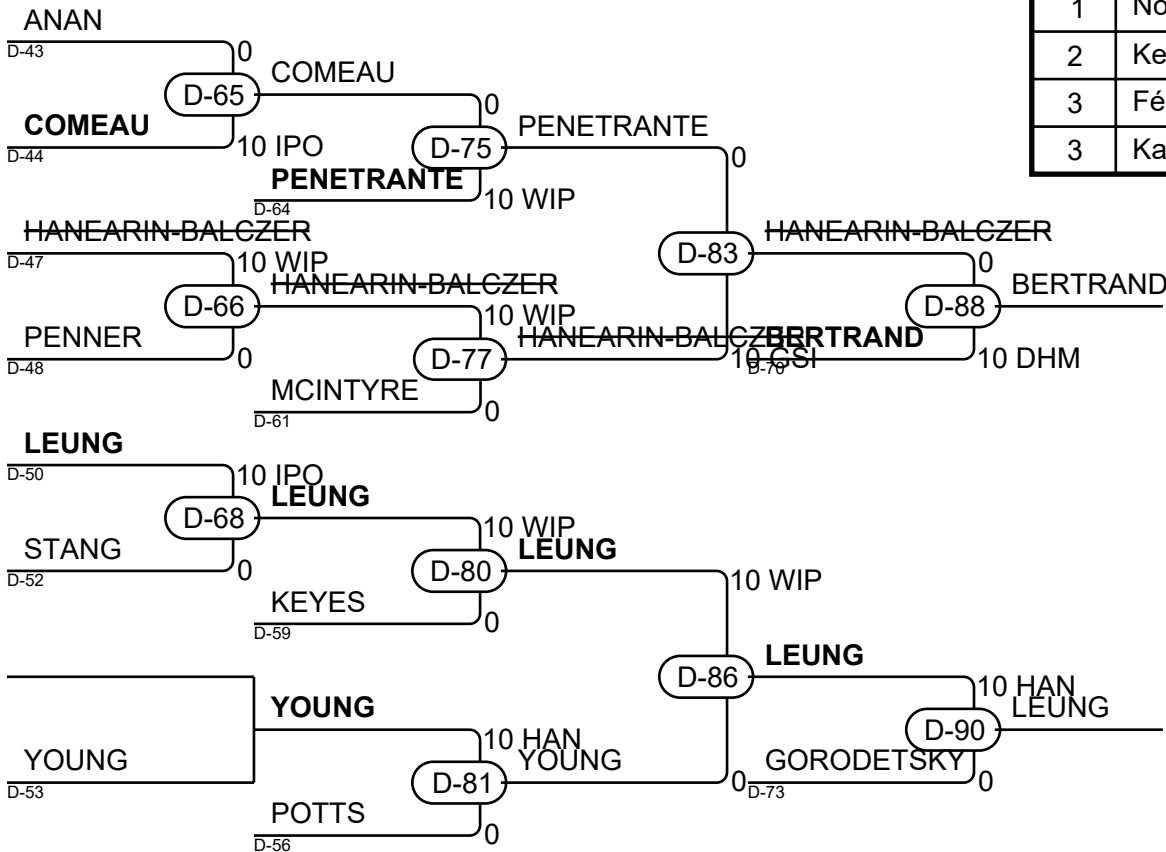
ANAN
D-43
0
D-65
COMEAU
COMEAU
D-44
10 IPO
0
D-75
PENETRANTE
PENETRANTE
D-64
10 WIP
0
HANEARIN-BALCZER
D-47
10 WIP
D-66
HANEARIN-BALCZER
PENNER
D-48
0
10 WIP
D-77
HANEARIN-BALCZER
MCINTYRE
D-61
0
D-83
HANEARIN-BALCZER
0
BERTRAND
10 CSI
D-70
D-88
BERTRAND
10 DHM
LEUNG
D-50
10 IPO
D-68
LEUNG
STANG
D-52
0
10 WIP
D-80
LEUNG
KEYES
D-59
0
10 WIP
YOUNG
YOUNG
D-53
10 HAN
D-81
YOUNG
POTTS
D-56
0
D-86
LEUNG
0
GORODETSKY
D-73
10 HAN
D-90
LEUNG
0

| 1 | No |
|---|---|
| 2 | Ke |
| 3 | Fé |
| 3 | Ka |